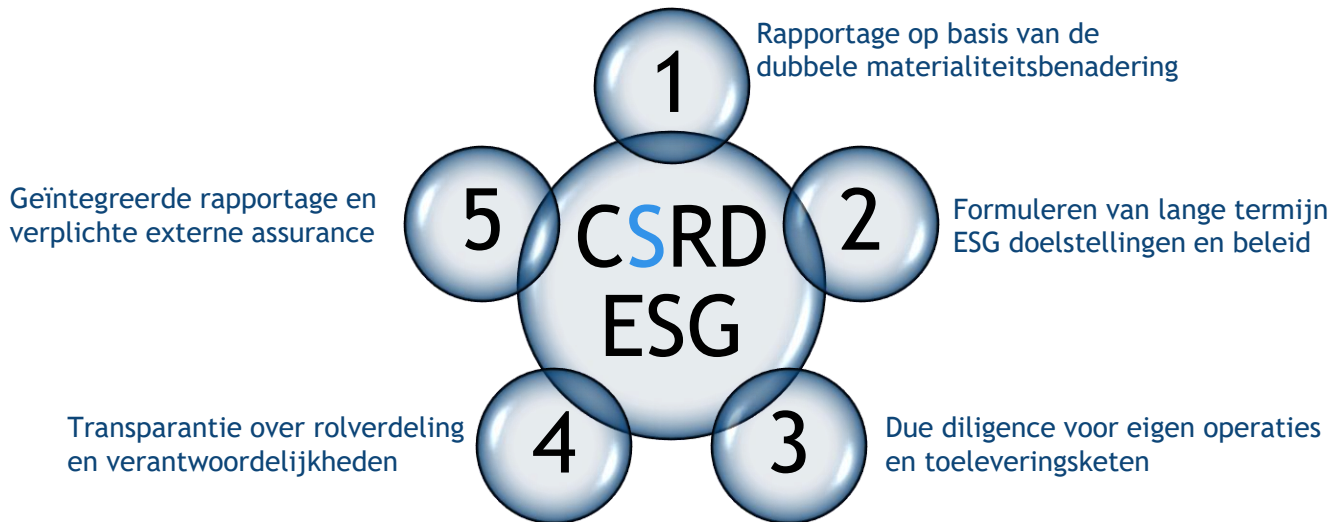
1

Rapportage op basis van de dubbele materialiteitsbenadering

5

Geïntegreerde rapportage en verplichte externe assurance

CSRD
ESG

2

Formuleren van lange termijn ESG doelstellingen en beleid

4

Transparantie over rolverdeling en verantwoordelijkheden

3

Due diligence voor eigen operaties en toeleveringsketen